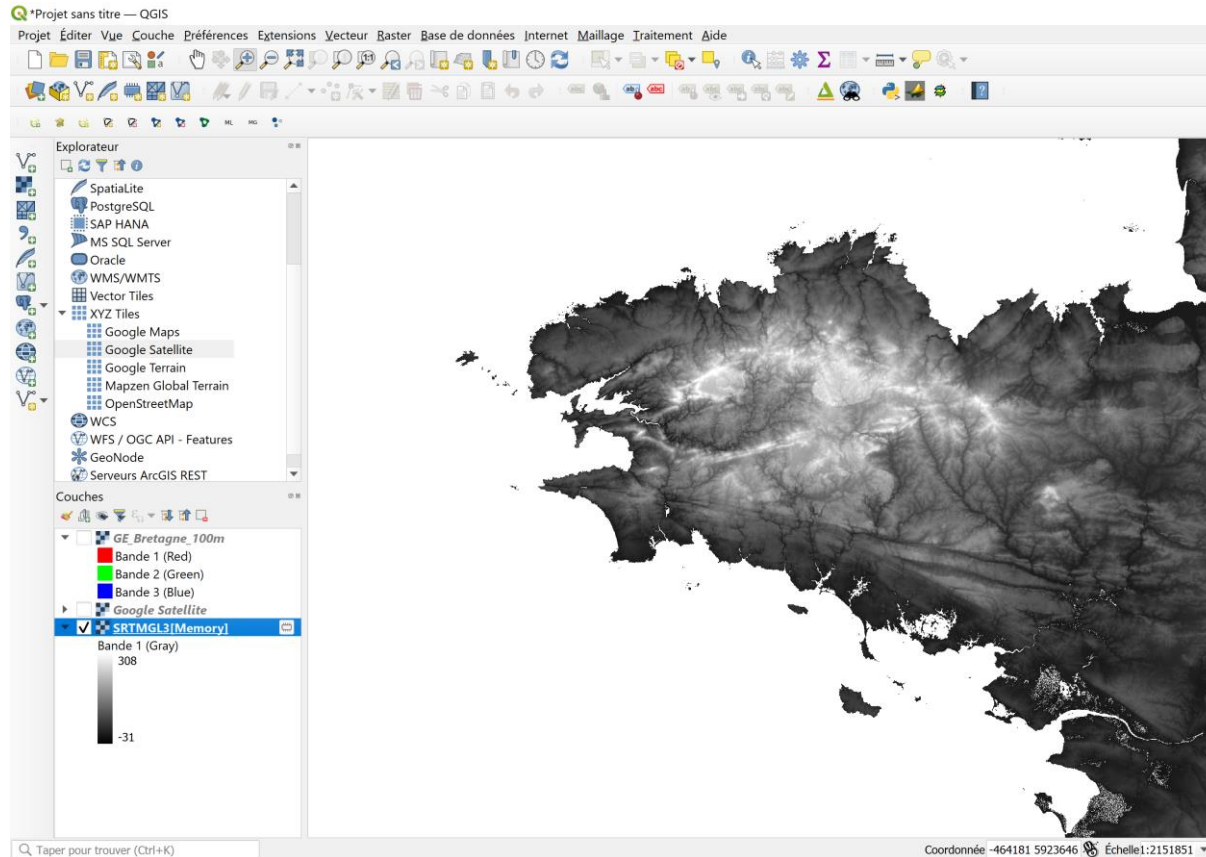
*Projet sans titre — QGIS

Projet Éditer Vue Couche Préférences Extensions Vecteur Raster Base de données Internet Maillage Traitement Aide

Explorateur

SpatiaLite
PostgreSQL
SAP HANA
MS SQL Server
Oracle
WMS/WMTS
Vector Tiles
XYZ Tiles
Google Maps
Google Satellite
Google Terrain
Mapzen Global Terrain
OpenStreetMap
WCS
WFS / OGC API - Features
GeoNode
Serveurs ArcGIS REST

Couches

GE_Bretagne_100m
Bande 1 (Red)
Bande 2 (Green)
Bande 3 (Blue)
Google Satellite
SRTMGL3[Memory]
Bande 1 (Gray)
308
-31

Taper pour trouver (Ctrl+K)

Coordonnée -464181 5923646 Échelle 1:2151851